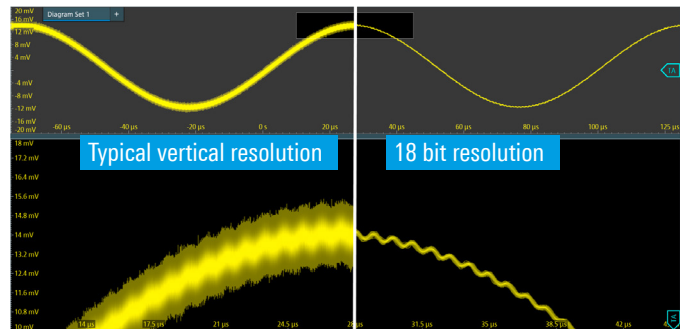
20 mV
16 mV
12 mV
8 mV
4 mV
-4 mV
-8 mV
-12 mV
-16 mV
-20 mV

Diagram Set 1 +

-60 µs -40 µs -20 µs 0 s 20 µs 40 µs 60 µs 80 µs 100 µs 125 µs

1A

18 mV
17.2 mV
16.4 mV
15.6 mV
14.8 mV
14 mV
13.2 mV
12.4 mV
11.6 mV
10.8 mV
10 mV

Typical vertical resolution

18 bit resolution

14 µs 17.5 µs 21 µs 24.5 µs 28 µs 31.5 µs 35 µs 38.5 µs 42 µs

1A